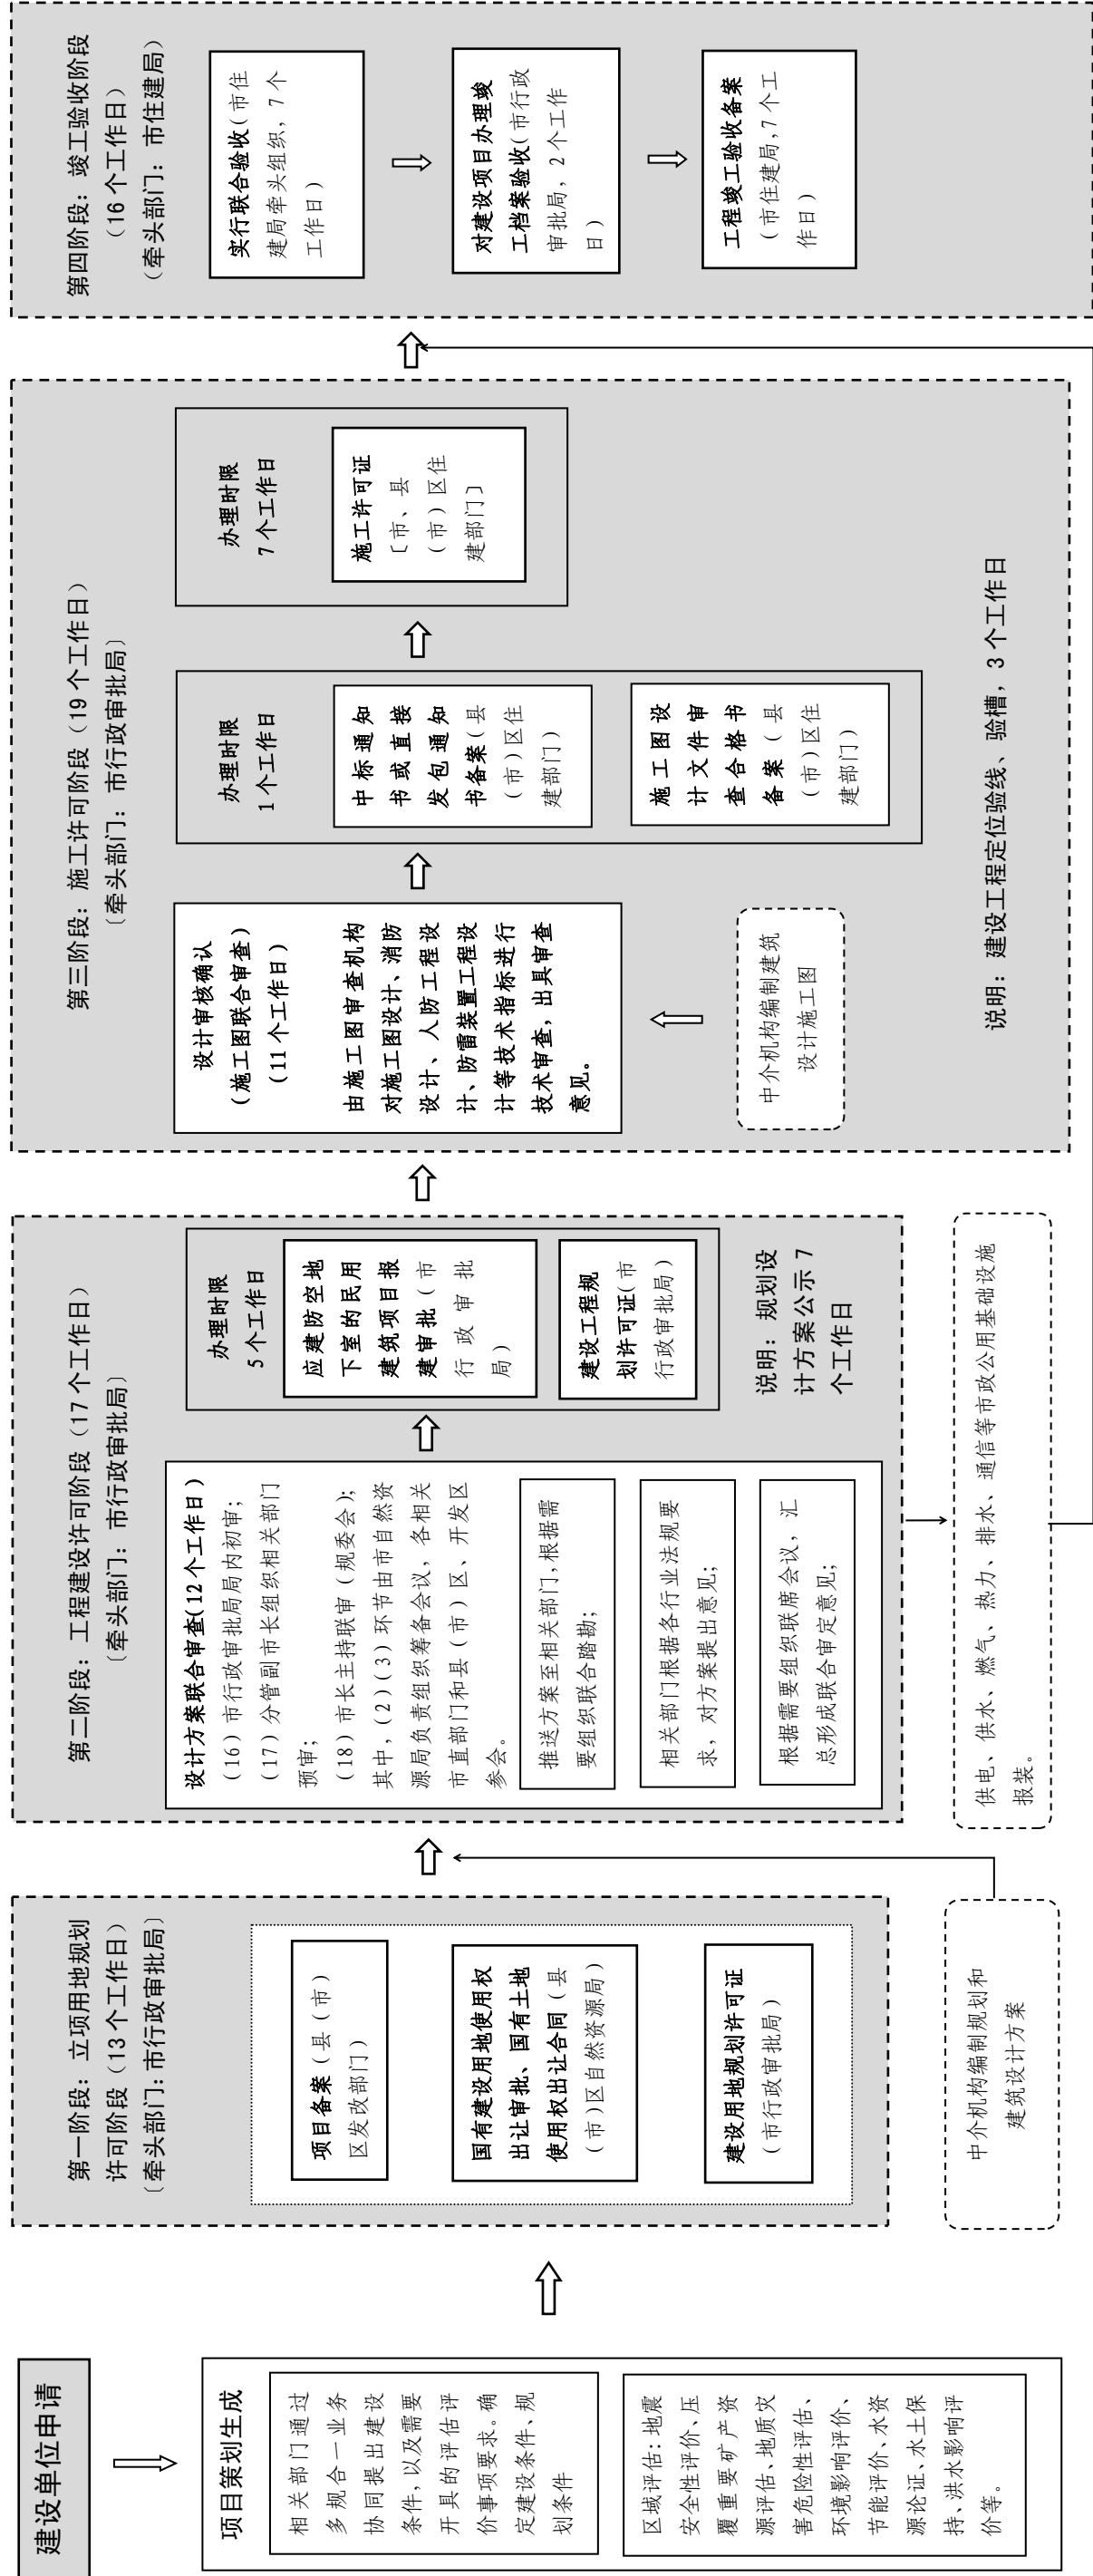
建设单位申请

项目策划生成

相关部门通过多规合一业务协同提出建设条件，以及需要开展的评估评价事项要求，确定建设条件、规划条件

区域评估：地震安全性评价、压覆重要矿产资源评估、地质灾害危险性评估、环境影响评价、节能评价、水资源论证、水土保持、洪水影响评价等。

第一阶段：立项用地规划许可阶段（13个工作日）
〔牵头部门：市行政审批局〕

项目备案（县（市）区发改部门）

国有建设用地使用权出让审批、国有土地使用权出让合同（县（市）区自然资源局）

建设用地规划许可证（市行政审批局）

中介机构编制规划和建筑设计方案

第二阶段：工程建设许可阶段（17个工作日）
〔牵头部门：市行政审批局〕

设计方案联合审查(12个工作日）
（16）市行政审批局内初审；
（17）分管副市长组织相关部门预审；
（18）市长主持联审（规委会）；
其中，（2）（3）环节由市自然资源局负责组织筹备会议，各相关市直部门和县（市）区、开发区参会。

推送方案至相关部门，根据需要组织联合踏勘；

相关部门根据各行业法规要求，对方案提出意见；

根据需要组织联席会议，汇总形成联合审定意见；

办理时限
5个工作日

应建防空地下室的民用建筑项目报建审批（市行政审批局）

建设工程规划许可证(市行政审批局）

说明：规划设计方案公示7个工作日

供电、供水、燃气、热力、排水、通信等市政公用基础设施报装。

第三阶段：施工许可阶段（19个工作日）
〔牵头部门：市行政审批局〕

设计审核确认
（施工图联合审查）
（11个工作日）
由施工图审查机构对施工图设计、消防设计、人防工程设计、防雷装置工程设计等技术指标进行技术审查，出具审查意见。

中介机构编制建筑设计施工图

办理时限
1个工作日

中标通知书或直接发包通知书备案（县（市）区住建部门）

施工图设计文件审查合格书备案（县（市）区住建部门）

办理时限
7个工作日

施工许可证
〔市、县（市）区住建部门〕

说明：建设工程定位验线、验槽，3个工作日

第四阶段：竣工验收阶段
（16个工作日）
〔牵头部门：市住建局〕

实行联合验收（市住建局牵头组织，7个工作日）

对建设项目办理工程档案验收（市行政审批局，2个工作日）

工程竣工验收备案（市住建局,7个工作日）